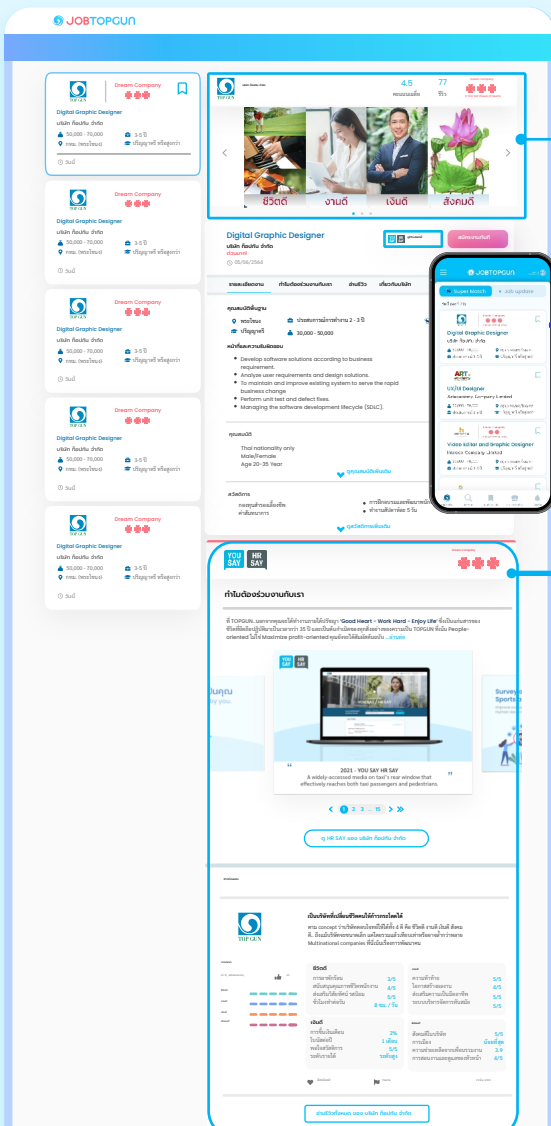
JOBTOPGUN

TOPGUN Dream Company
Digital Graphic Designer
บริษัท ท็อปกัน จำกัด
50,000 - 70,000
3-5 ปี
กทม. (พระโขนง)
ปริญญาตรี หรือสูงกว่า
วันนี้

TOPGUN Dream Company
Digital Graphic Designer
บริษัท ท็อปกัน จำกัด
50,000 - 70,000
3-5 ปี
กทม. (พระโขนง)
ปริญญาตรี หรือสูงกว่า
วันนี้

TOPGUN Dream Company
Digital Graphic Designer
บริษัท ท็อปกัน จำกัด
50,000 - 70,000
3-5 ปี
กทม. (พระโขนง)
ปริญญาตรี หรือสูงกว่า
วันนี้

TOPGUN Dream Company
Digital Graphic Designer
บริษัท ท็อปกัน จำกัด
50,000 - 70,000
3-5 ปี
กทม. (พระโขนง)
ปริญญาตรี หรือสูงกว่า
วันนี้

TOPGUN Dream Company
Digital Graphic Designer
บริษัท ท็อปกัน จำกัด
50,000 - 70,000
3-5 ปี
กทม. (พระโขนง)
ปริญญาตรี หรือสูงกว่า
วันนี้

4.5
77
ชีวิตดี งานดี เงินดี สังคมดี

Digital Graphic Designer
บริษัท ท็อปกัน จำกัด
ดูเงินเดือน
05/06/2564
สมัครงานตำแหน่งนี้

รายละเอียดงาน
ทำไมต้องร่วมงานกับเรา
สัมภาษณ์
เกี่ยวกับบริษัท

คุณสมบัติพื้นฐาน
พระโขนง
ประสบการณ์การทำงาน 2 - 3 ปี
ปริญญาตรี
30,000 - 50,000

หน้าที่และความรับผิดชอบ
Develop software solutions according to business requirement.
Analyze user requirements and design solutions.
To maintain and improve existing system to serve the rapid business change
Perform unit test and defect fixes.
Managing the software development lifecycle (SDLC).

คุณสมบัติ
Thai nationality only
Male/Female
Age 20-35 Year
ดูคุณสมบัติเพิ่มเติม

สวัสดิการ
กองทุนสำรองเลี้ยงชีพ
ค่ารักษาพยาบาล
การฝึกอบรมและพัฒนา
ทำงานสัปดาห์ละ 5 วัน
ดูสวัสดิการเพิ่มเติม

JOBTOPGUN
Super Match
Job Update
Digital Graphic Designer
บริษัท ท็อปกัน จำกัด
UX/UI Designer
Artacademy Company Limited
Video Editor and Graphic Designer
Inzoco Company Limited

YOU SAY HR SAY
Dream Company
ทำไมต้องร่วมงานกับเรา
ที่ TOPGUN เรามีความเชื่อในปรัชญา 'Good Heart - Work Hard - Enjoy Life' ... อ่านต่อ
2021 - YOU SAY HR SAY
A widely-accessed media on taxi's rear window that effectively reaches both taxi passengers and pedestrians.
1 2 3 4 5
ดู HR SAY ของ บริษัท ท็อปกัน จำกัด

TOPGUN
เป็นบริษัทที่เพื่อนพนักงานชีวิตที่ดีและสังคมดี
ตาม concept ว่าบริษัทของเราเป็นที่ที่ 4 ดี คือ ชีวิตดี งานดี เงินดี สังคมดี ... Multinational companies ที่มีเน้นการพัฒนาคน
ชีวิตดี
3/5
4/5
5/5
8 ชม. / วัน
ความท้าทาย
5/5
4/5
5/5
5/5
เงินดี
2%
1 เดือน
5/5
5/5
ตรงเวลา
สังคมดี
5/5
น้อยที่สุด
3.5
4/5
อ่านรีวิวทั้งหมด ของ บริษัท ท็อปกัน จำกัด